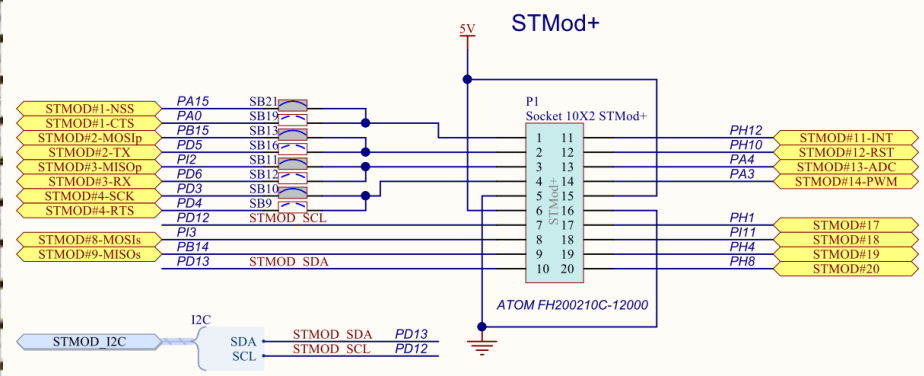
STMod+

5V

P1
Socket 10X2 STMod+

STMOD#1-NSS PA15 SB21
STMOD#1-CTS PA0 SB19
STMOD#2-MOSIp PB15 SB13
STMOD#2-TX PD5 SB16
STMOD#3-MISOp PI2 SB11
STMOD#3-RX PD6 SB12
STMOD#4-SCK PD3 SB10
STMOD#4-RTS PD4 SB9
PD12 STMOD_SCL
PI3
STMOD#8-MOSIs PB14
STMOD#9-MISOs PD13 STMOD_SDA

1 11
2 12
3 13
4 14
5 15
6 16
7 17
8 18
9 19
10 20

STMod+

PH12 STMOD#11-INT
PH10 STMOD#12-RST
PA4 STMOD#13-ADC
PA3 STMOD#14-PWM
PH1 STMOD#17
PI11 STMOD#18
PH4 STMOD#19
PH8 STMOD#20

ATOM FH200210C-12000

STMOD_I2C
I2C
SDA STMOD_SDA PD13
SCL STMOD_SCL PD12